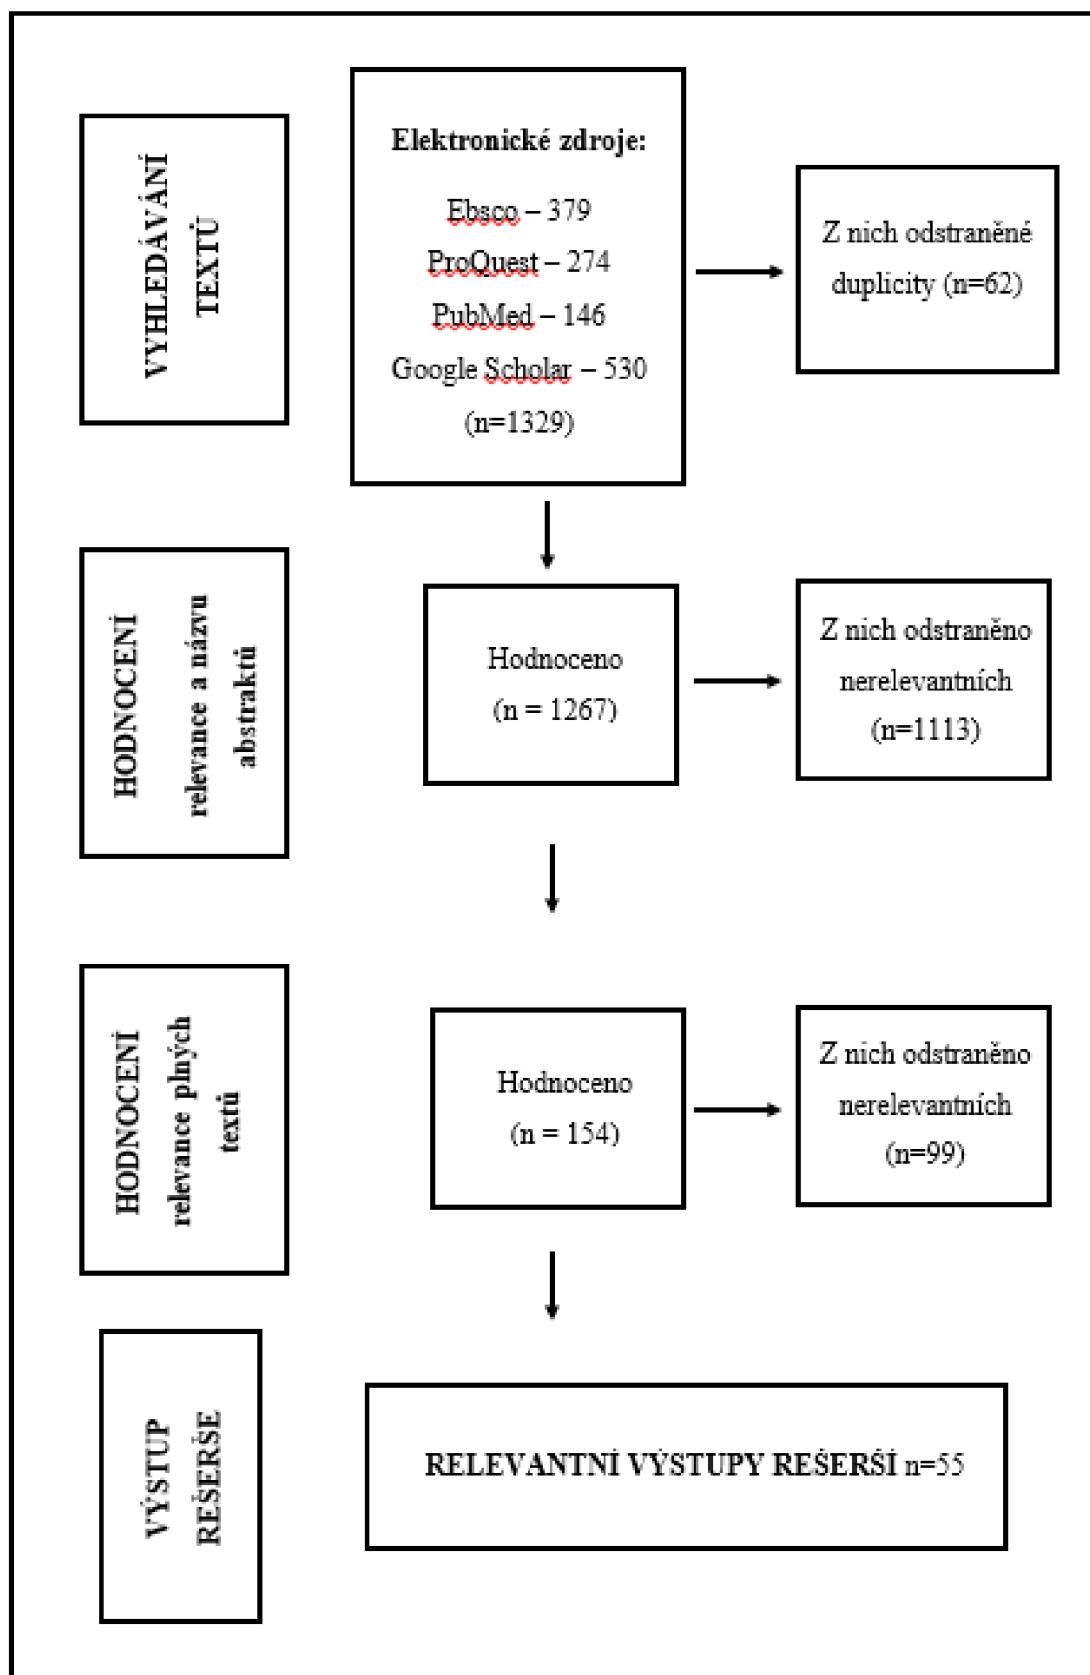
VYHLEDÁVÁNÍ TEXTŮ

Elektronické zdroje:

Ebsco – 379

ProQuest – 274

PubMed – 146

Google Scholar – 530

(n=1329)

Z nich odstraněné duplicity (n=62)

HODNOCENÍ relevance a názvu abstraktů

Hodnoceno (n = 1267)

Z nich odstraněno nerelevantních (n=1113)

HODNOCENÍ relevance plných textů

Hodnoceno (n = 154)

Z nich odstraněno nerelevantních (n=99)

VÝSTUP REŠERŠE

RELEVANTNÍ VÝSTUPY REŠERŠÍ n=55